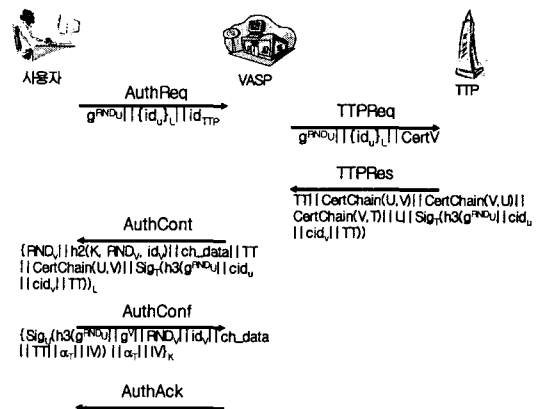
사용자

VASP

TTP

AuthReq

$g^{RND_U} || \{id_U\}_L || id_{TTP}$

TTPReq

$g^{RND_U} || \{id_U\}_L || CertV$

TTPRes

$TT || CertChain(U,V) || CertChain(V,U) || CertChain(V,T) || L || Sig_T(h3(g^{RND_U} || cid_u || cid_v || TT))$

AuthCont

$\{RND_V || h2(K, RND_V, id_V) || ch\_data || TT || CertChain(U,V) || Sig_T(h3(g^{RND_U} || cid_u || cid_v || TT))_L$

AuthConf

$\{Sig_U(h3(g^{RND_U} || g^V || RND_V || id_V || ch\_data || TT || \alpha_T || IV)) || \alpha_T || IV\}_K$

AuthAck